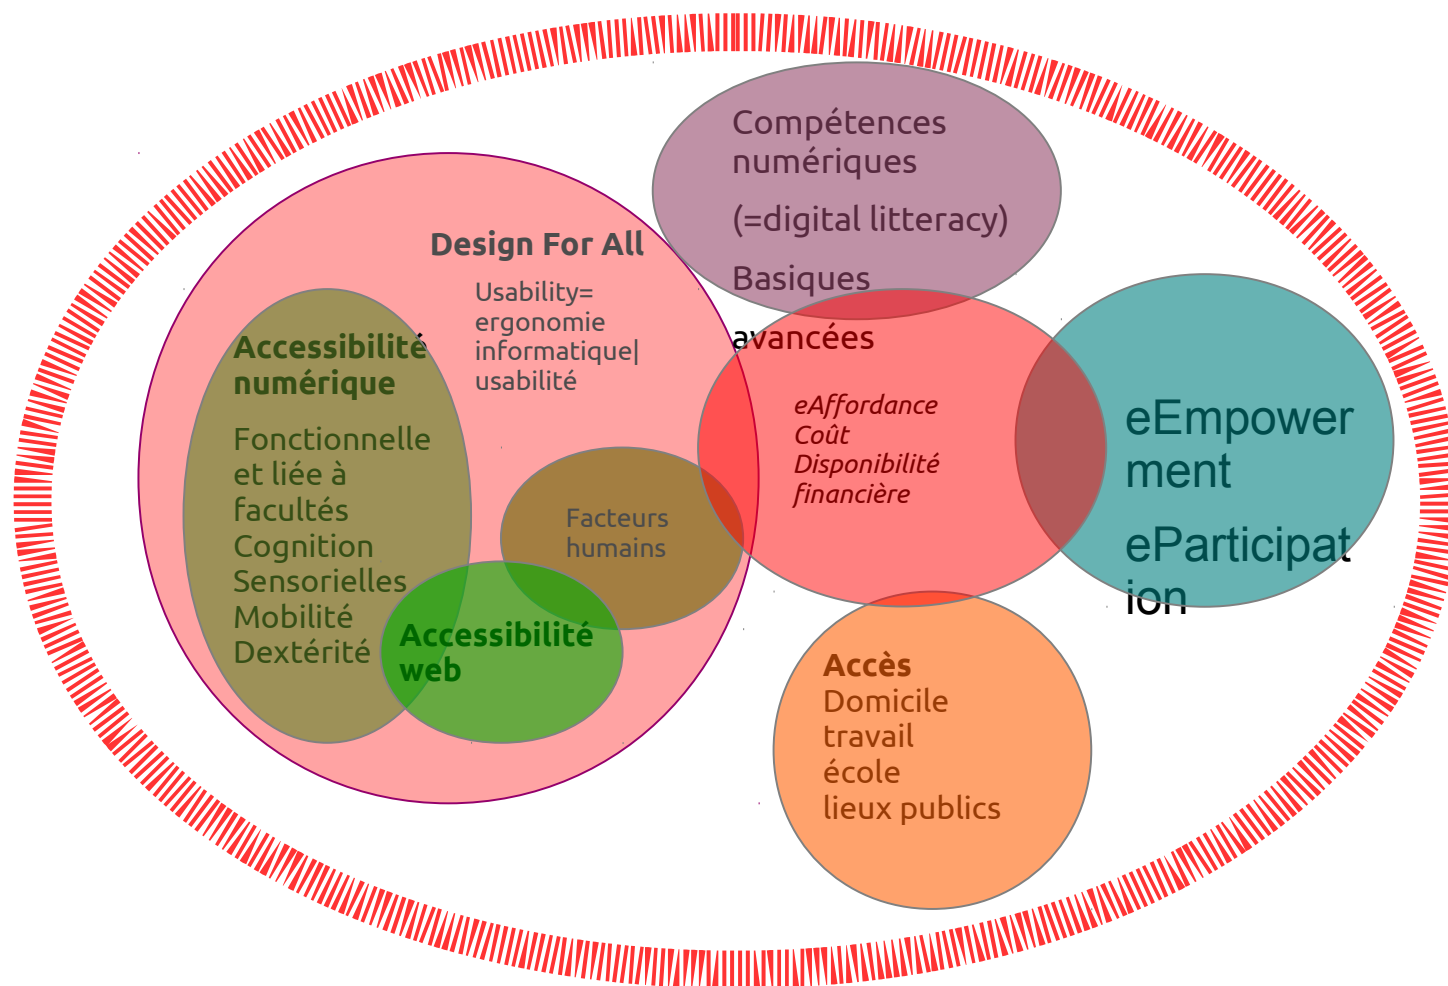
Compétences numériques

(=digital litteracy)

Basiques

avancées

Design For All

Usability= ergonomie informatique| usabilité

Accessibilité numérique

Fonctionnelle et liée à facultés
Cognition
Sensorielles
Mobilité
Dextérité

Facteurs humains

Accessibilité web

eAffordance
Coût
Disponibilité financière

eEmpowerment

eParticipation

Accès
Domicile
travail
école
lieux publics